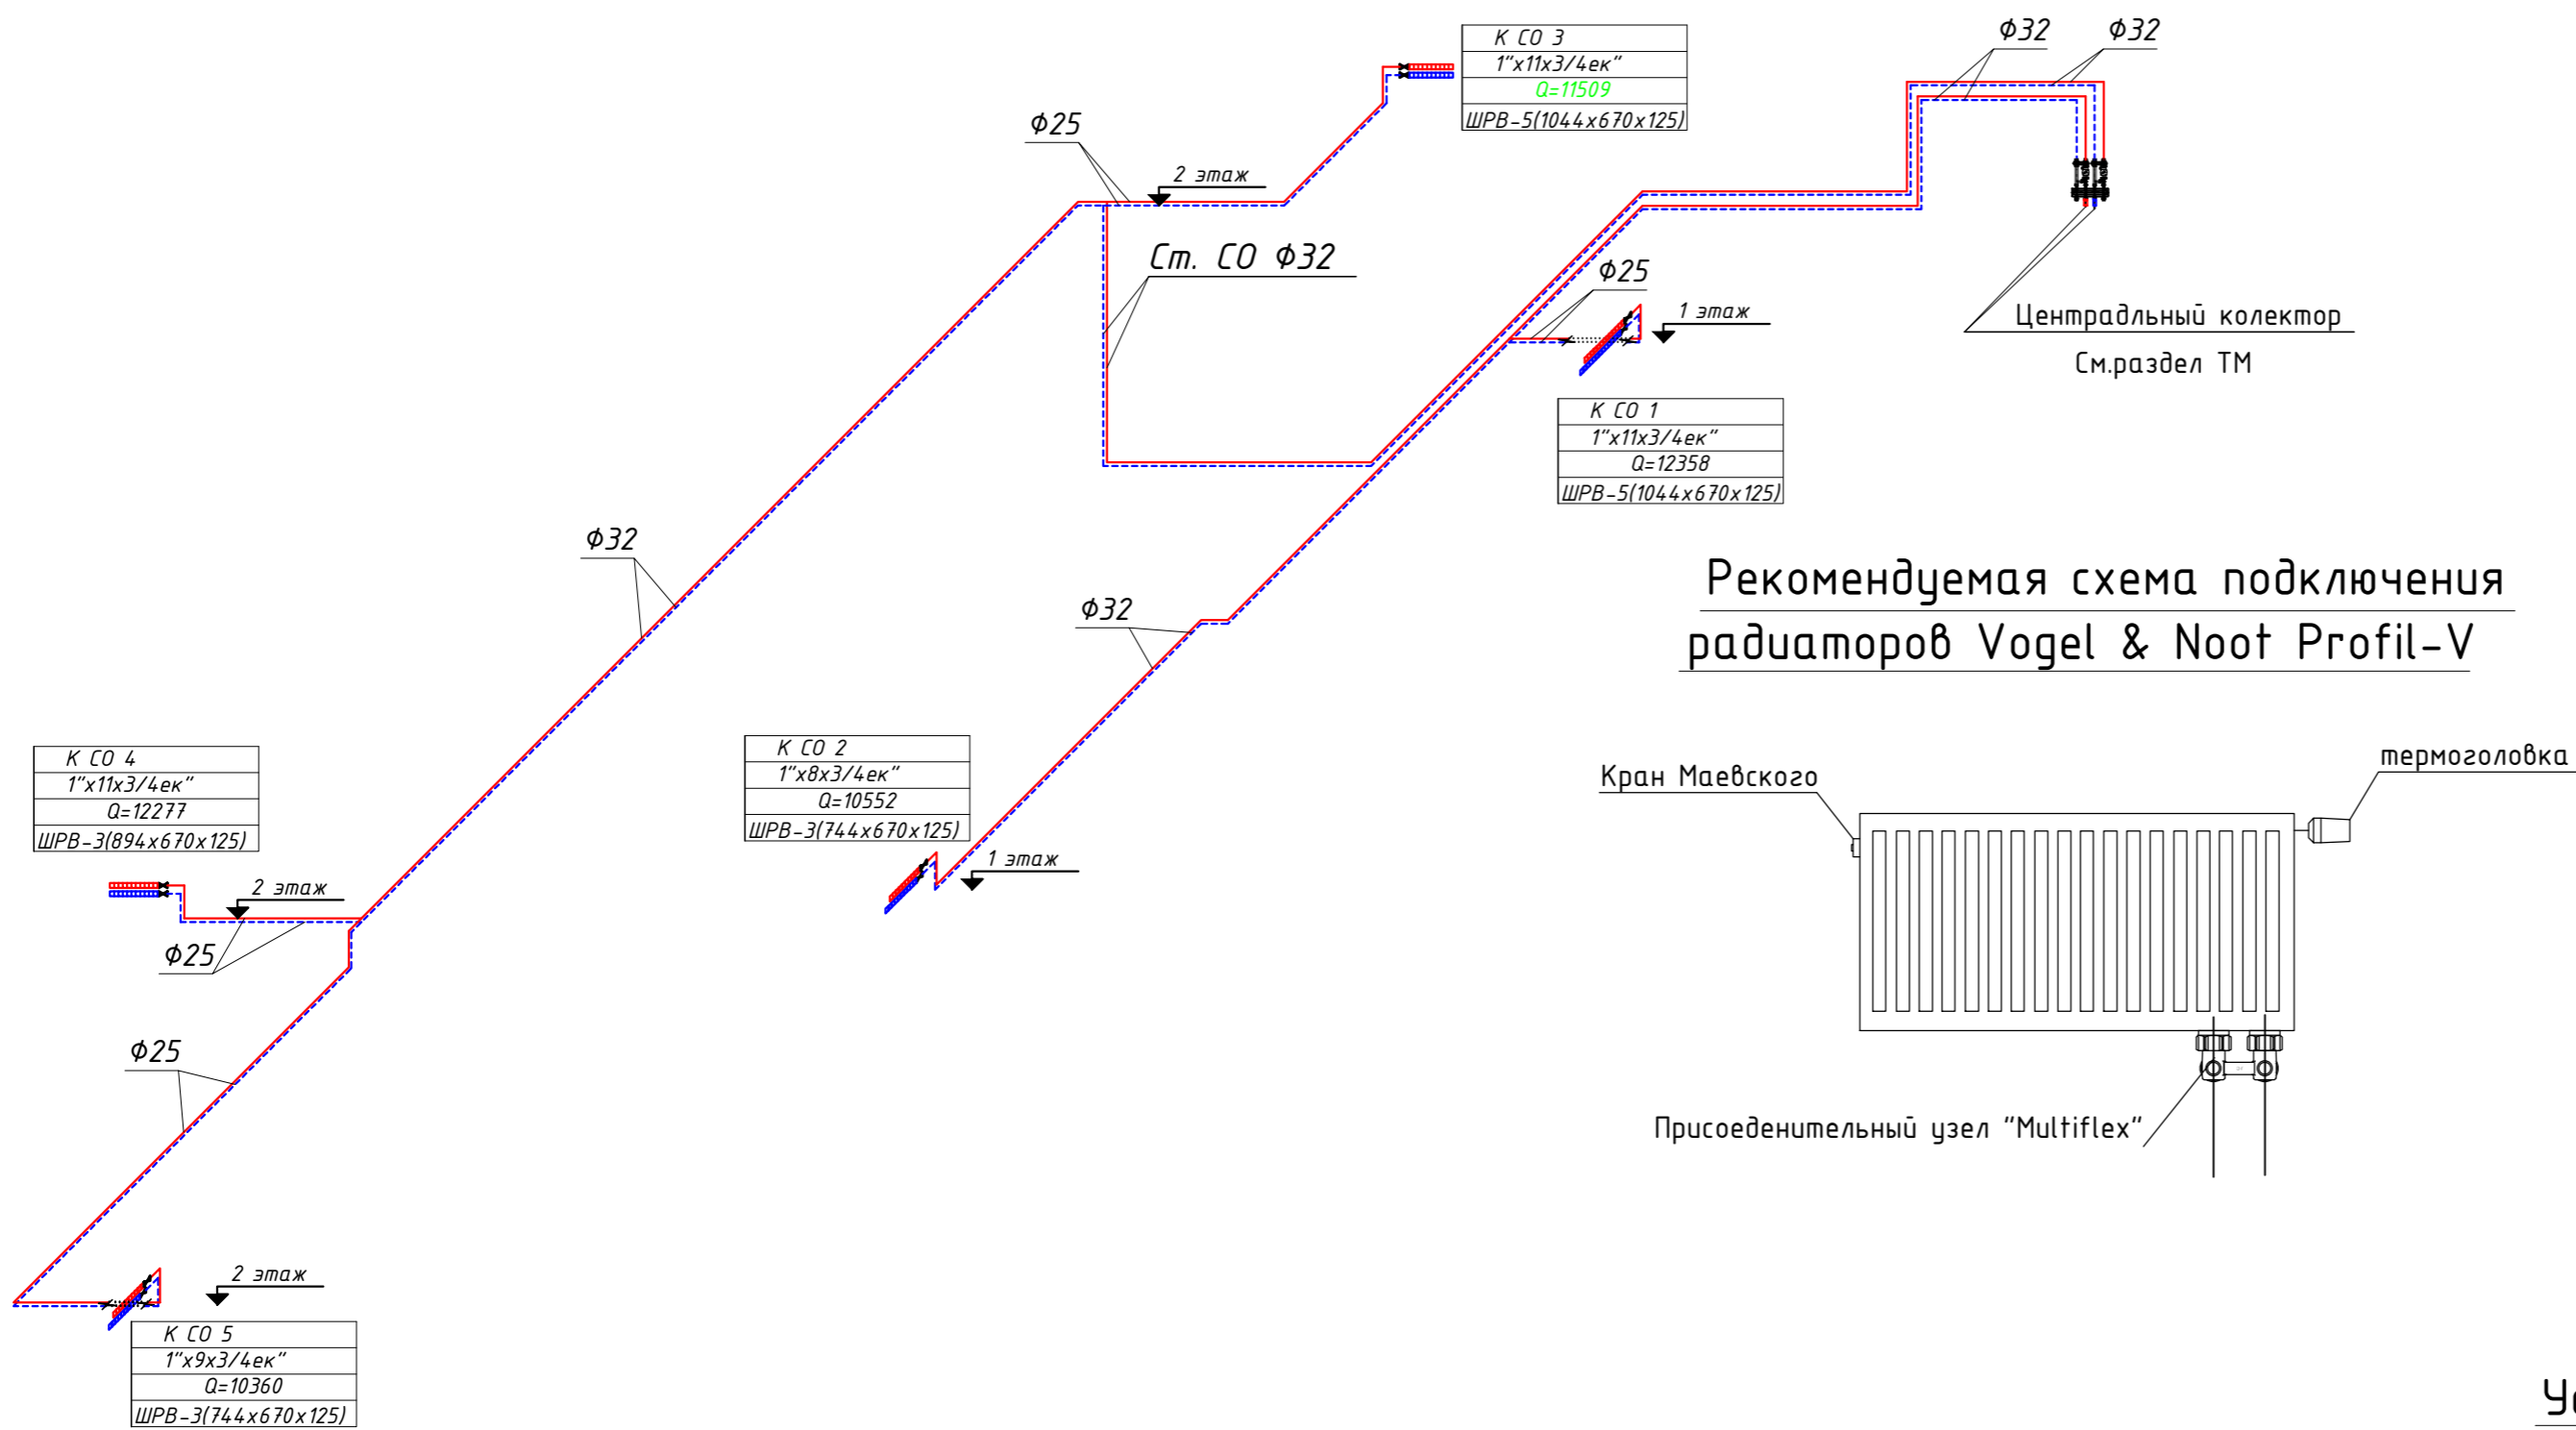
| К СО 3 |
|---|
| 1"x11x3/4ек" |
| Q=11509 |
| ШРВ-5(1044x670x125) |

Ф32 Ф32

Ф25

2 этаж

Ст. СО Ф32

Ф25

1 этаж

Центральный колектор

См.раздел ТМ

| К СО 1 |
|---|
| 1"x11x3/4ек" |
| Q=12358 |
| ШРВ-5(1044x670x125) |

Ф32

Рекомендуемая схема подключения радиаторов Vogel & Noot Profil-V

Ф32

| К СО 4 |
|---|
| 1"x11x3/4ек" |
| Q=12277 |
| ШРВ-3(894x670x125) |

| К СО 2 |
|---|
| 1"x8x3/4ек" |
| Q=10552 |
| ШРВ-3(744x670x125) |

1 этаж

Кран Маевского

термоголовка

2 этаж

Ф25

Ф25

Присоеденительный узел "Multiflex"

2 этаж

| К СО 5 |
|---|
| 1"x9x3/4ек" |
| Q=10360 |
| ШРВ-3(744x670x125) |

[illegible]